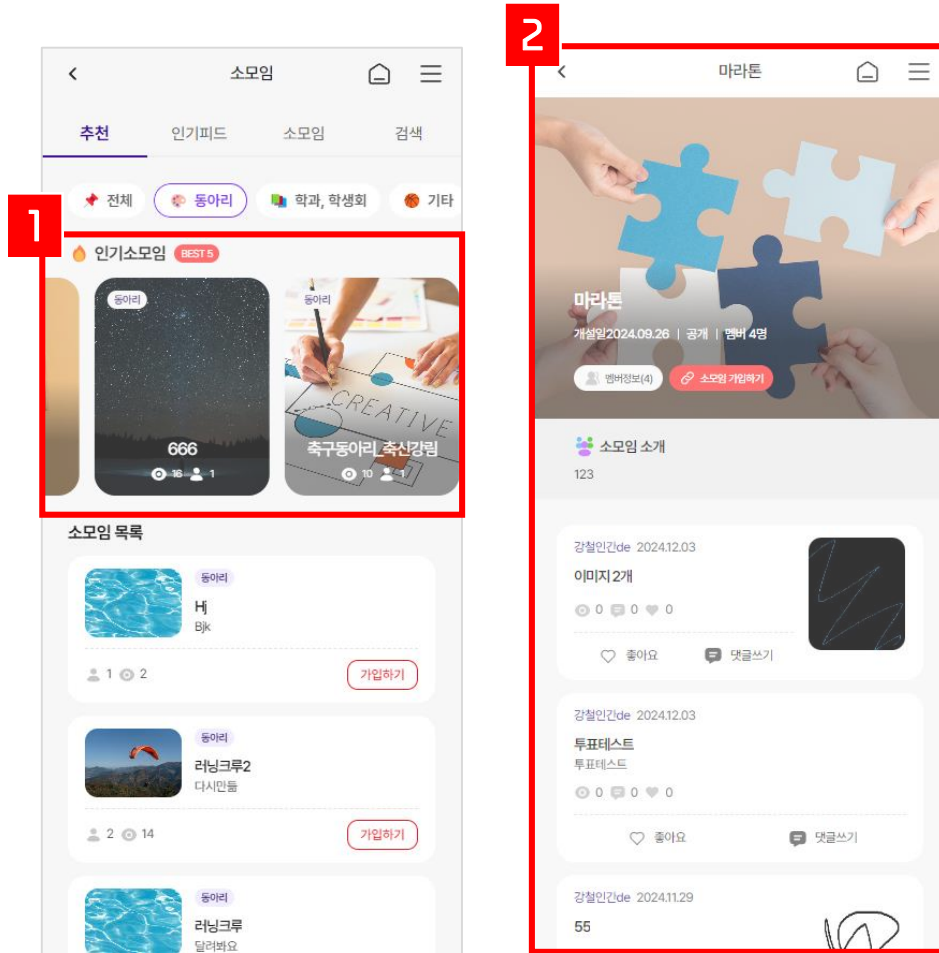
소모임

추천 인기피드 소모임 검색

전체 동아리 학과, 학생회 기타

1

인기소모임 BEST 5

동아리
666
16 1

동아리
CREATIVE
축구동아리_축신강림
10 1

소모임 목록

동아리
Hj
Bjk
1 2
가입하기

동아리
러닝크루2
다시만듦
2 14
가입하기

동아리
러닝크루
달려봐요

2

마라톤

마라톤
개설일2024.09.26 | 공개 | 멤버 4명
멤버정보(4)
소모임 가입하기

소모임 소개
123

강철인간de 2024.12.03
이미지 2개
0 0 0
좋아요 댓글쓰기

강철인간de 2024.12.03
투표테스트
투표테스트
0 0 0
좋아요 댓글쓰기

강철인간de 2024.11.29
55